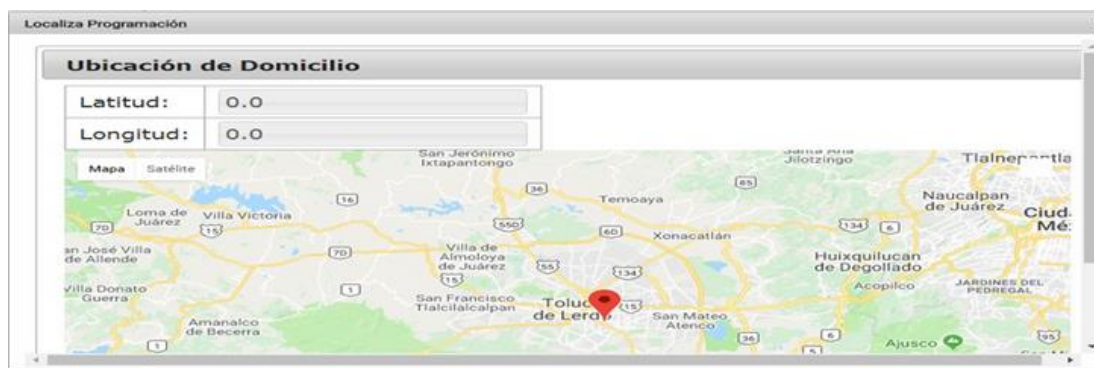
Localiza Programación

Ubicación de Domicilio

| Latitud: | 0.0 |
|---|---|
| Longitud: | 0.0 |

Mapa Satélite

San Jerónimo Ixtapantongo

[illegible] Jilotzingo

Tlalnep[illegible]tla

Naucalpan de Juárez

Ciud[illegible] Mé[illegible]

Loma de Juárez

Villa Victoria

Temoaya

Xonacatlán

San José Villa de Allende

Villa de Almoloya de Juárez

Huixquilucan de Degollado

Villa Donato Guerra

San Francisco Tlalcilalcalpan

Toluc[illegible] de Lerd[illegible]

San Mateo Atenco

Acopilco

JARDINES DEL PEDREGAL

Amanalco de Becerra

Ajusco

16 36 85 70 15 550 60 134 6 70 55 134 15 15 1 15 36 5 95 1